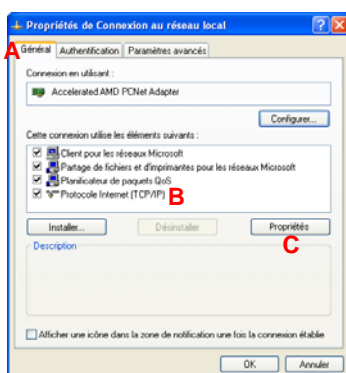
Propriétés de Connexion au réseau local

A

Général | Authentification | Paramètres avancés

Connexion en utilisant :

Accelerated AMD PCNet Adapter

Configurer...

Cette connexion utilise les éléments suivants :

Client pour les réseaux Microsoft
Partage de fichiers et d'imprimantes pour les réseaux Microsoft
Planificateur de paquets QoS
Protocole Internet (TCP/IP)

B

Installer... | Désinstaller | Propriétés

C

Description

Afficher une icône dans la zone de notification une fois la connexion établie

OK | Annuler